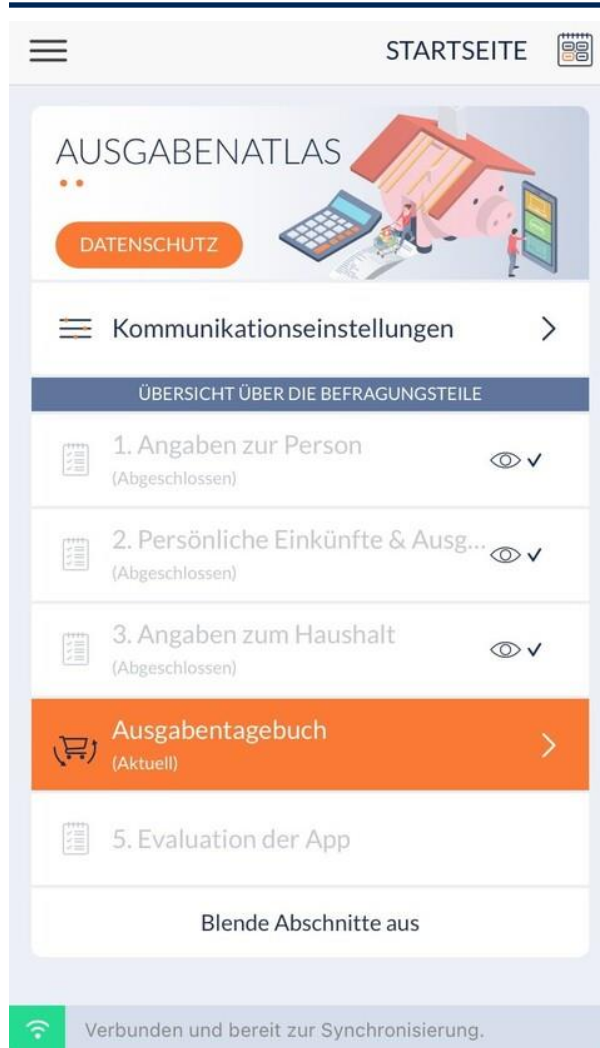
STARTSEITE

AUSGABENATLAS

DATENSCHUTZ

Kommunikationseinstellungen

ÜBERSICHT ÜBER DIE BEFRAGUNGSTEILE

1. Angaben zur Person
(Abgeschlossen)

2. Persönliche Einkünfte & Ausg...
(Abgeschlossen)

3. Angaben zum Haushalt
(Abgeschlossen)

Ausgabentagebuch
(Aktuell)

5. Evaluation der App

Blende Abschnitte aus

Verbunden und bereit zur Synchronisierung.